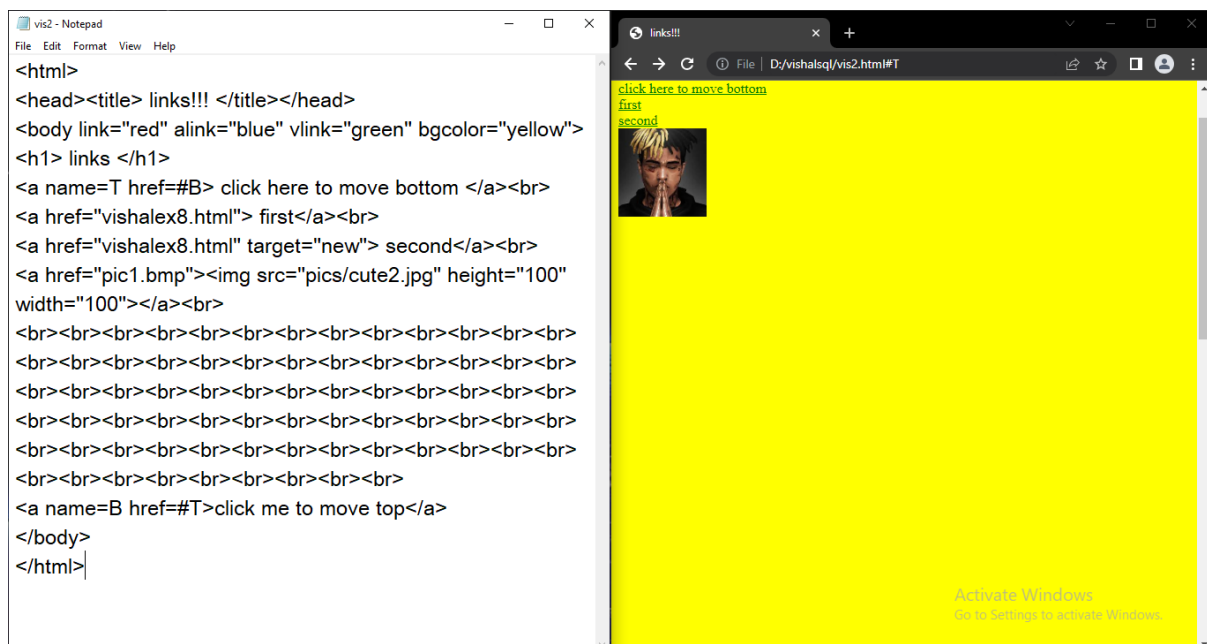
vis2 - Notepad

File Edit Format View Help

<html>
<head><title> links!!! </title></head>
<body link="red" alink="blue" vlink="green" bgcolor="yellow">
<h1> links </h1>
<a name=T href=#B> click here to move bottom </a><br>
<a href="vishalex8.html"> first</a><br>
<a href="vishalex8.html" target="new"> second</a><br>
<a href="pic1.bmp"><img src="pics/cute2.jpg" height="100" width="100"></a><br>
<br><br><br><br><br><br><br><br><br><br><br><br><br>
<br><br><br><br><br><br><br><br><br><br><br><br><br>
<br><br><br><br><br><br><br><br><br><br><br><br><br>
<br><br><br><br><br><br><br><br><br><br><br><br><br>
<br><br><br><br><br><br><br><br><br><br><br><br><br>
<br><br><br><br><br><br><br><br><br>
<a name=B href=#T>click me to move top</a>
</body>
</html>

links!!!

File | D:/vishalsql/vis2.html#T

click here to move bottom
first
second

Activate Windows
Go to Settings to activate Windows.